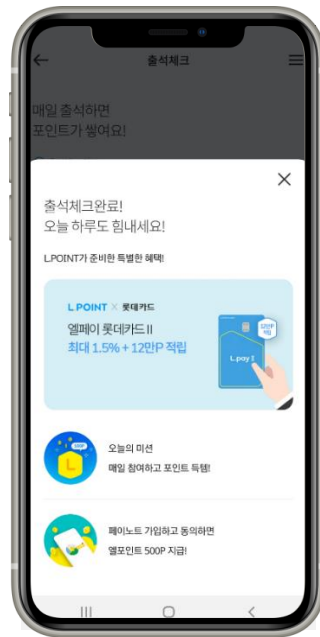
출석체크

매일 출석하면
포인트가 쌓여요!

출석체크완료!
오늘 하루도 힘내세요!

L.POINT가 준비한 특별한 혜택!

L.POINT × 롯데카드
엘페이 롯데카드 II
최대 1.5% + 12만P 적립

L.pay

오늘의 미션
매일 참여하고 포인트 득템!

페이노트 가입하고 동의하면
엘포인트 500P 지급!